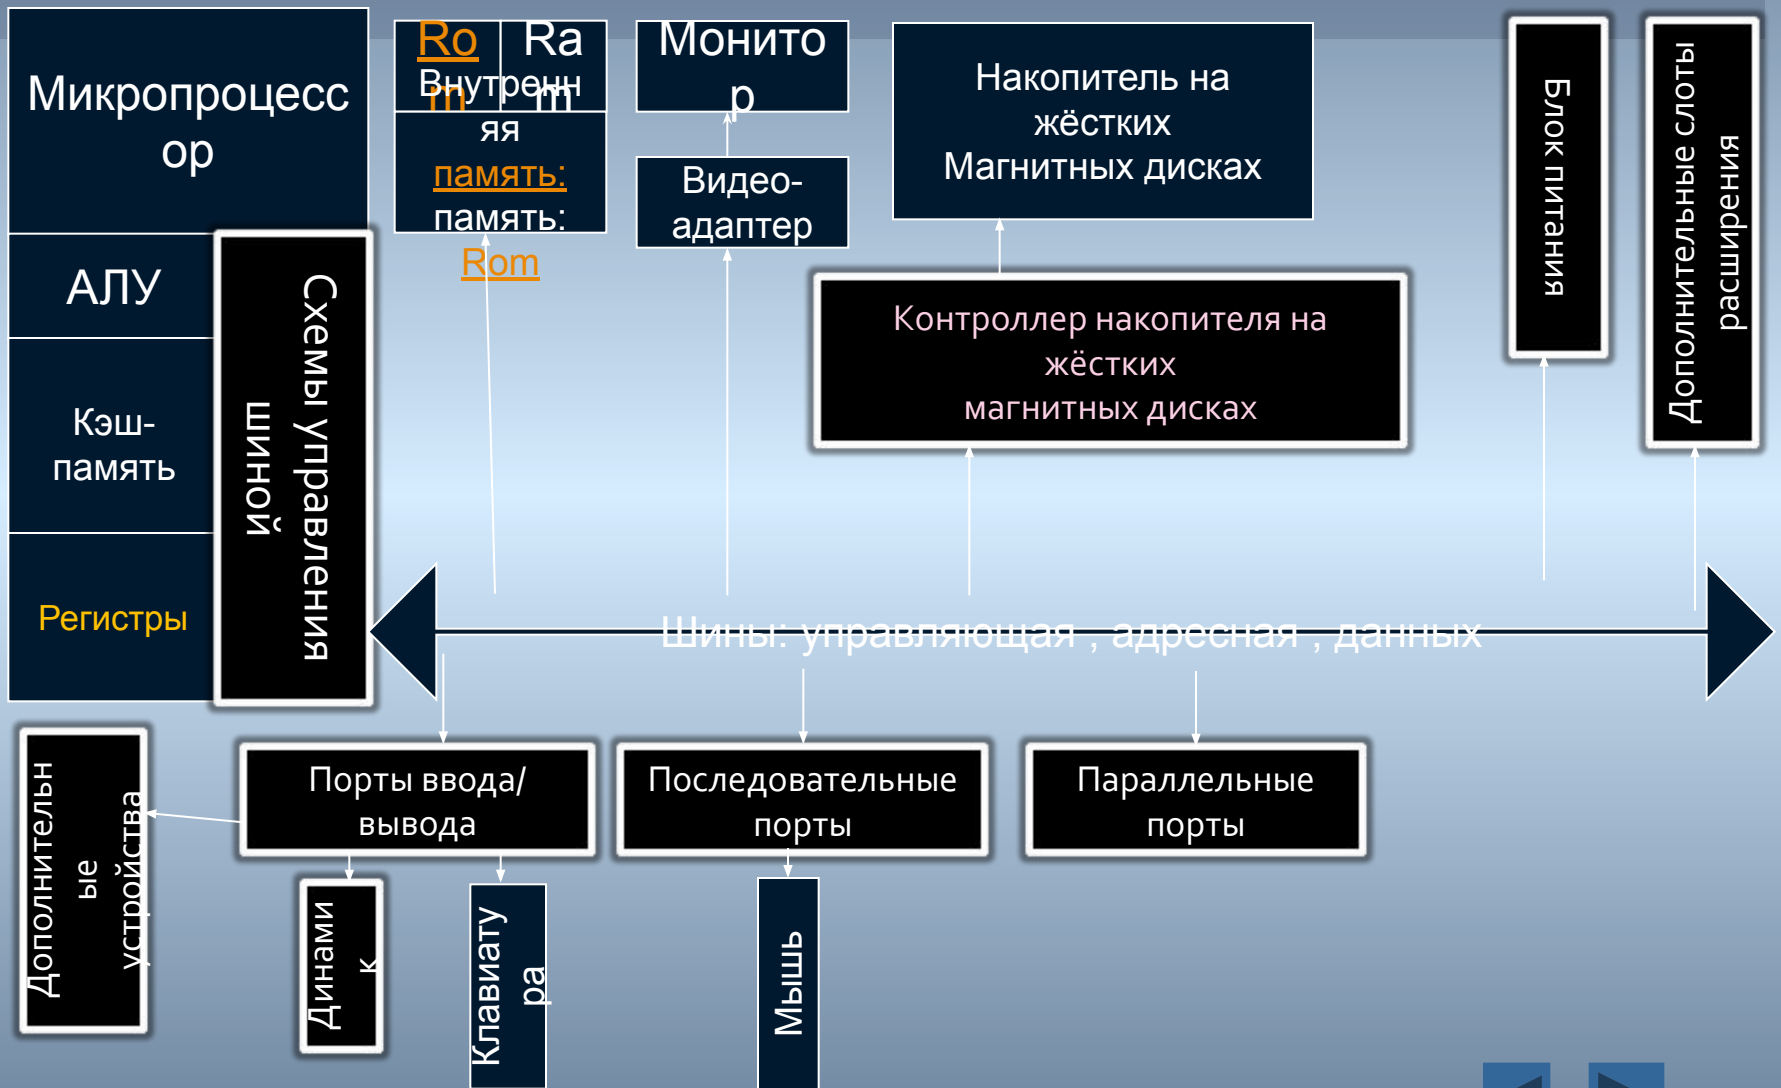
Микропроцессор

АЛУ

Кэш-память

Регистры

Схемы управления шиной

Rom

Ram

Внутренняя память:

память:

Rom

Монитор

Видео-адаптер

Накопитель на жёстких Магнитных дисках

Контроллер накопителя на жёстких магнитных дисках

Блок питания

Дополнительные слоты расширения

Шины: управляющая , адресная , данных

Дополнительные устройства

Порты ввода/вывода

Последовательные порты

Параллельные порты

Динамик

Клавиатура

Мышь